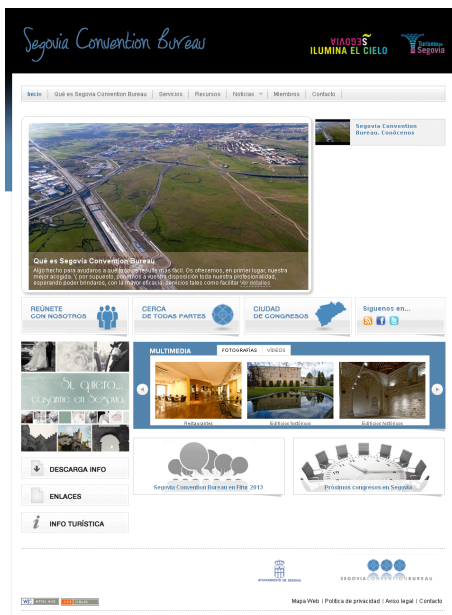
Segovia Convention Bureau

SEGOVIA ILUMINA EL CIELO

Turismo de Segovia

Inicio | Qué es Segovia Convention Bureau | Servicios | Recursos | Noticias | Miembros | Contacto

Segovia Convention Bureau. Conócenos

Qué es Segovia Convention Bureau

Algo hecho para ayudarte a que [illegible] más fácil. Os ofrecemos, en primer lugar, nuestra mejor acogida. Y, por supuesto, ponemos a vuestra disposición toda nuestra profesionalidad, esperando poder brindaros, con la mayor eficacia, servicios tales como facilitar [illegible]

REÚNETE CON NOSOTROS

CERCA DE TODAS PARTES

CIUDAD DE CONGRESOS

Síguenos en...

Sí, quiero... casarme en Segovia

MULTIMEDIA

FOTOGRAFÍAS | VÍDEOS

Restaurantes

Edificios históricos

Edificios históricos

DESCARGA INFO

ENLACES

INFO TURÍSTICA

Segovia Convention Bureau en Fitur 2013

Próximos congresos en Segovia

AYUNTAMIENTO DE SEGOVIA

SEGOVIA CONVENTION BUREAU

Mapa Web | Política de privacidad | Aviso legal | Contacto